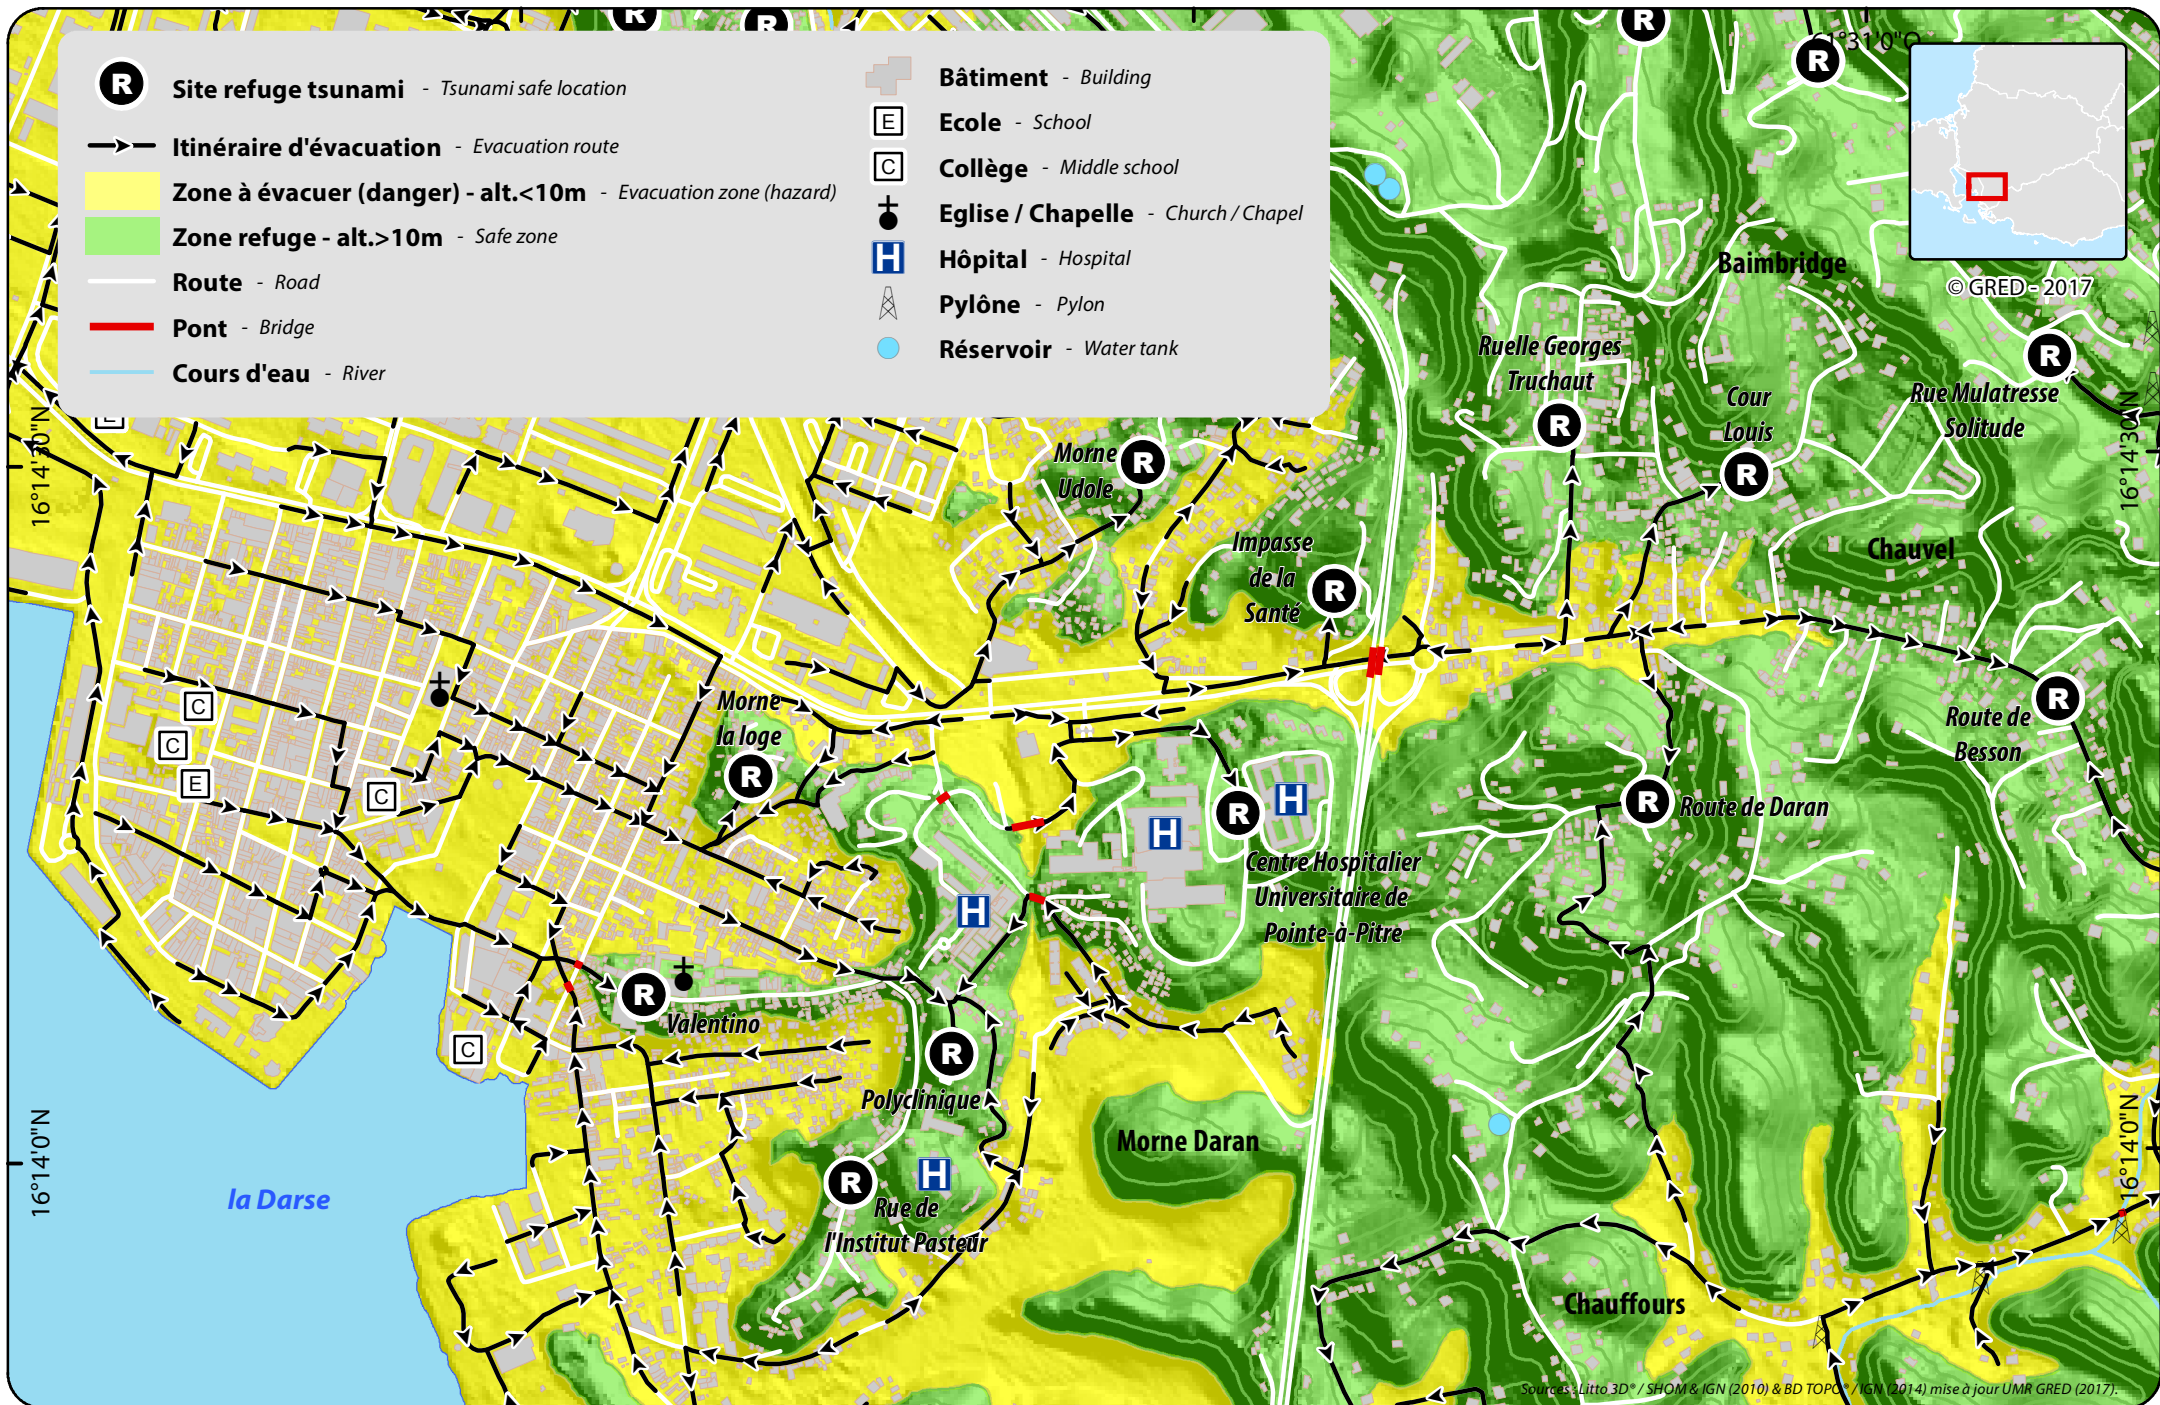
R Site refuge tsunami - Tsunami safe location
Itinéraire d'évacuation - Evacuation route
Zone à évacuer (danger) - alt.<10m - Evacuation zone (hazard)
Zone refuge - alt.>10m - Safe zone
Route - Road
Pont - Bridge
Cours d'eau - River

Bâtiment - Building
E Ecole - School
C Collège - Middle school
Eglise / Chapelle - Church / Chapel
H Hôpital - Hospital
Pylône - Pylon
Réservoir - Water tank

61°31'0"O
© GRED - 2017
16°14'30"N
16°14'0"N

Baimbridge
Ruelle Georges Truchaut
Cour Louis
Rue Mulatresse Solitude
Morne Udole
Impasse de la Santé
Chauvel
Morne la loge
Route de Besson
Route de Daran
Centre Hospitalier Universitaire de Pointe-à-Pitre
Valentino
Polyclinique
Morne Daran
Rue de l'Institut Pasteur
la Darse
Chauffours

Sources : Litto 3D® / SHOM & IGN (2010) & BD TOPO® / IGN (2014) mise à jour UMR GRED (2017).